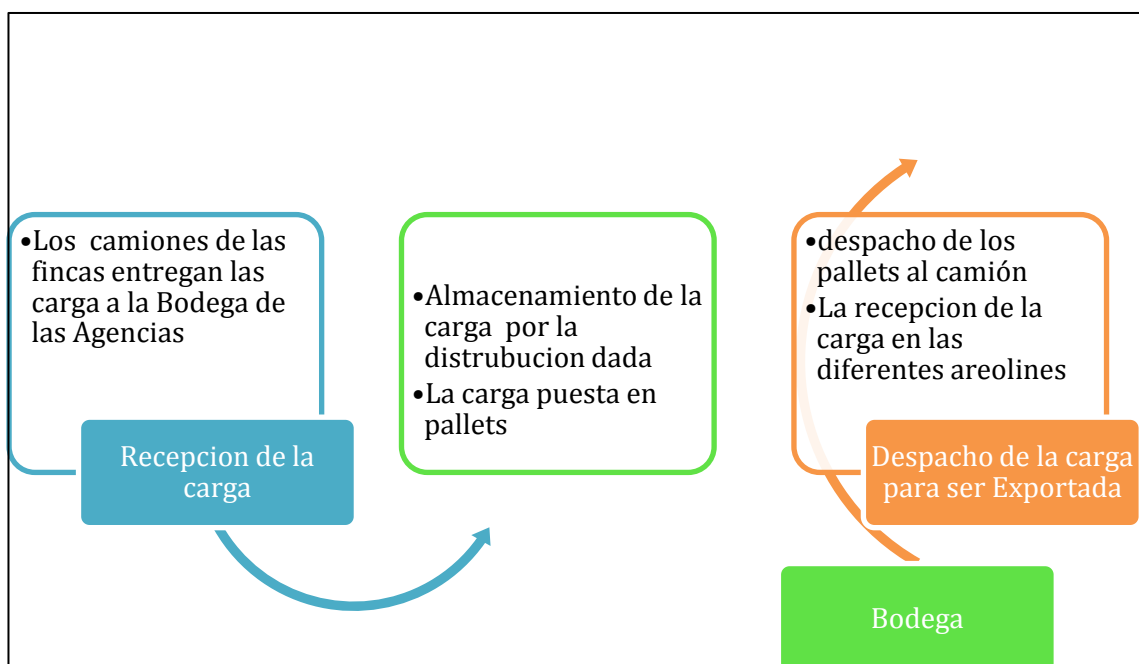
•Los camiones de las fincas entregan las carga a la Bodega de las Agencias

Recepcion de la carga

•Almacenamiento de la carga por la distrubucion dada
•La carga puesta en pallets

•despacho de los pallets al camión
•La recepcion de la carga en las diferentes areolines

Despacho de la carga para ser Exportada

Bodega